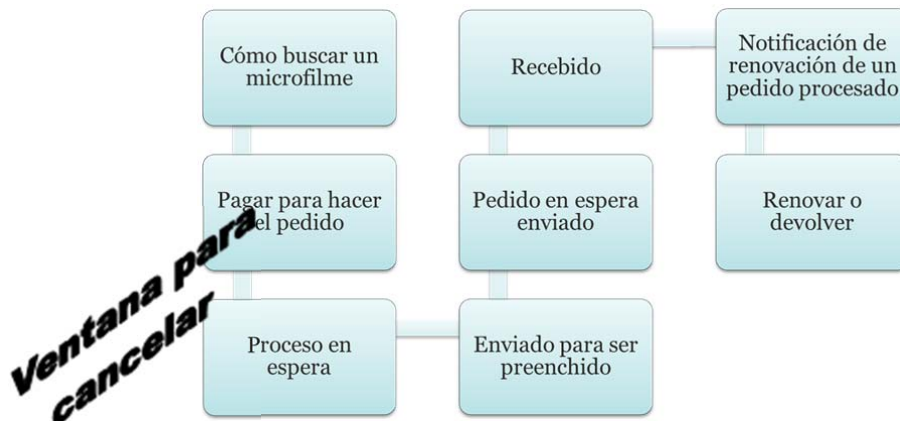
Cómo buscar un microfilme

Pagar para hacer el pedido

Proceso en espera

Enviado para ser preenchido

Pedido en espera enviado

Recebido

Notificación de renovación de un pedido procesado

Renovar o devolver

Ventana para cancelar